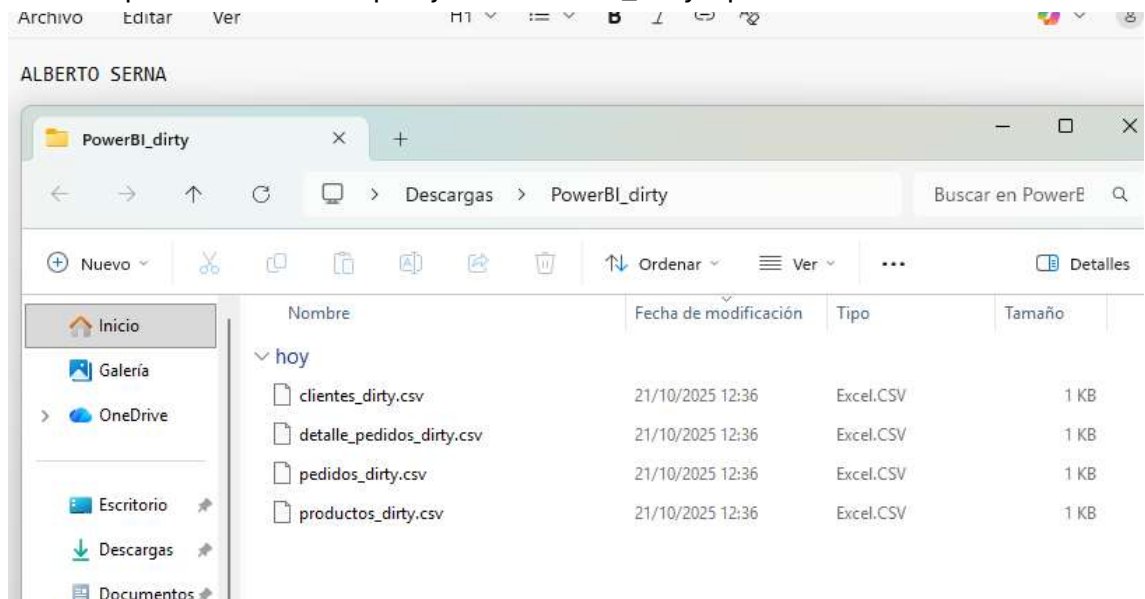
Archivo Editar Ver H1 B I 8

ALBERTO SERNA

PowerBI_dirty × +

Descargas > PowerBI_dirty

Buscar en PowerE

Nuevo Ordenar Ver ... Detalles

Inicio
Galería
OneDrive
Escritorio
Descargas
Documentos

| Nombre | Fecha de modificación | Tipo | Tamaño |
|---|---|---|---|
| hoy | | | |
| clientes_dirty.csv | 21/10/2025 12:36 | Excel.CSV | 1 KB |
| detalle_pedidos_dirty.csv | 21/10/2025 12:36 | Excel.CSV | 1 KB |
| pedidos_dirty.csv | 21/10/2025 12:36 | Excel.CSV | 1 KB |
| productos_dirty.csv | 21/10/2025 12:36 | Excel.CSV | 1 KB |